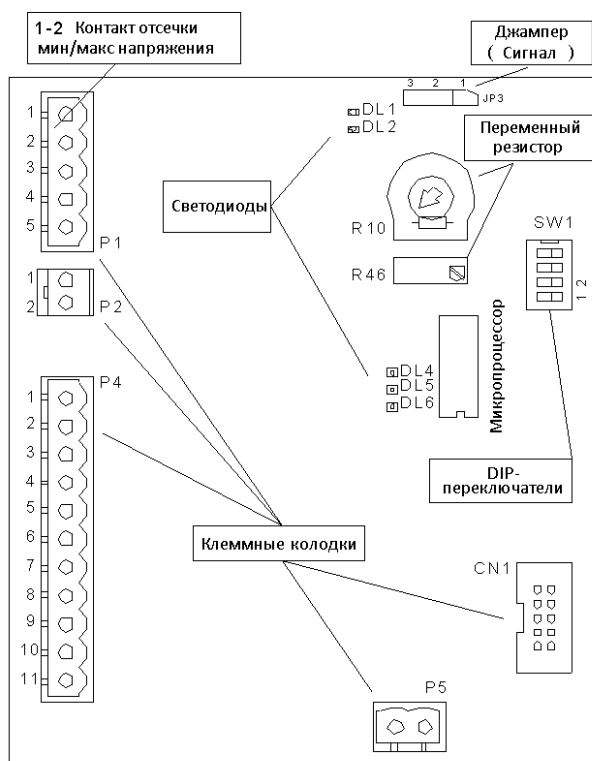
1-2 Контакт отсечки мин/макс напряжения

Джампер ( Сигнал )

3 2 1 JP3

DL1
DL2

Переменный резистор

Светодиоды

R10

SW1

R46

1 2

Микропроцесор

1
2
3
4
5
P1

1
2
P2

P4
1
2
3
4
5
6
7
8
9
10
11

DL4
DL5
DL6

DIP-переключатели

Клеммные колодки

CN1

P5